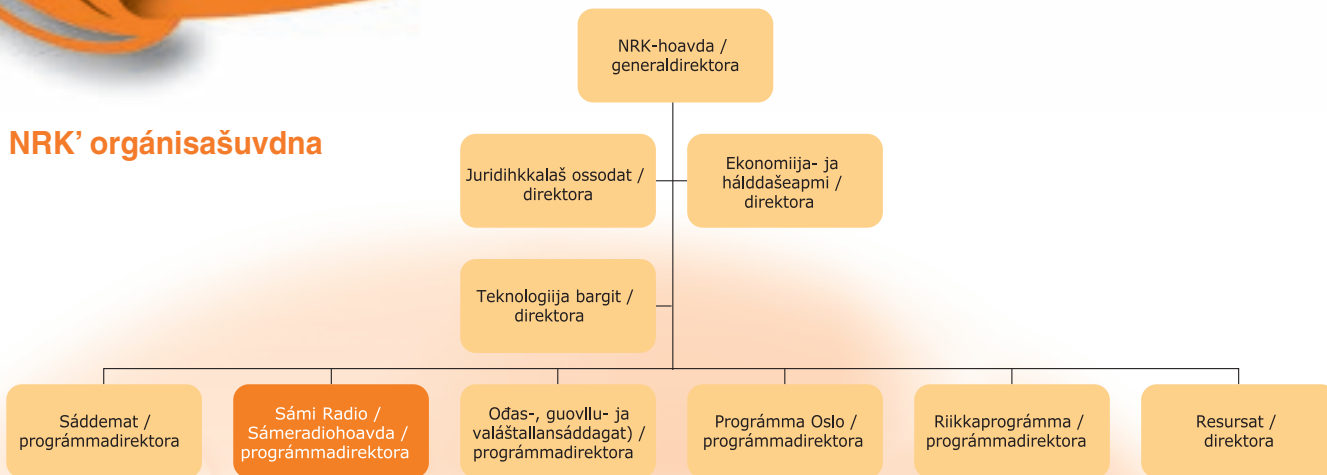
NRK' orgánisašuvdna

NRK-hoavda / generaldirektora

Juridihkkalaš ossodat / direktora

Ekonomiija- ja hálddašeapmi / direktora

Teknologiija bargit / direktora

Sáddemat / prográmmadirektora

Sámi Radio / Sámeradiohoavda / prográmmadirektora

Ođas-, guovllu- ja valáštallansáddagat) / prográmmadirektora

Prográmma Oslo / prográmmadirektora

Riikkaprográmma / prográmmadirektora

Resursat / direktora